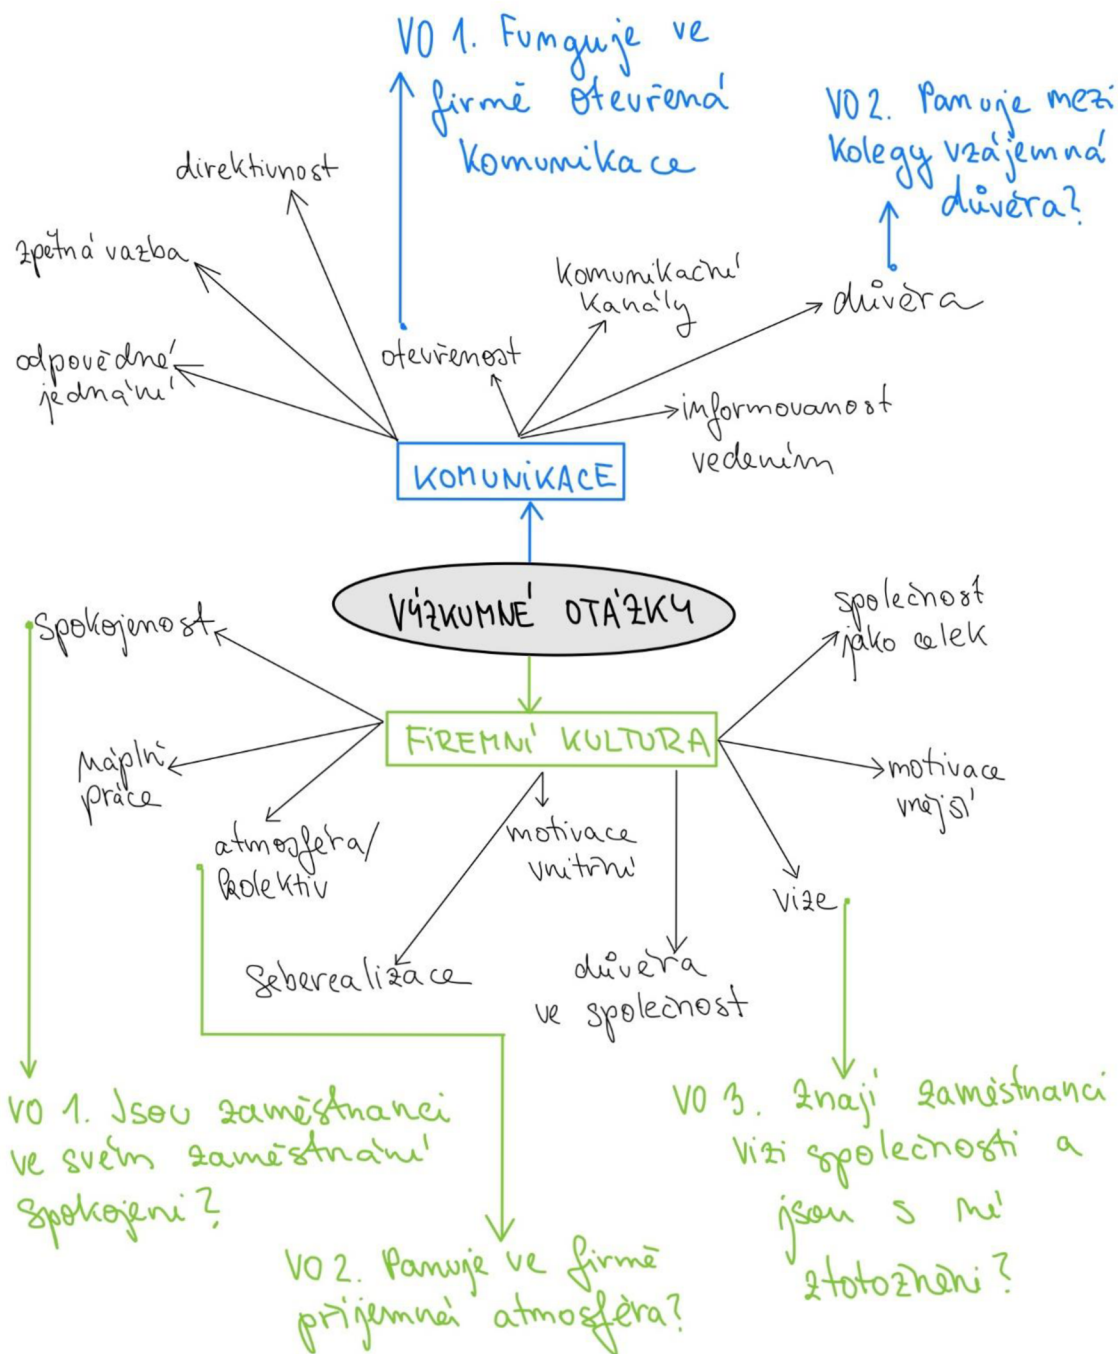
VO 1. Funguje ve firmě otevřená komunikace

VO 2. Panuje mezi kolegy vzájemná důvěra?

direktivnost

zpětná vazba

odpovědné jednání

otevřenost

komunikační kanály

důvěra

informovanost vedením

KOMUNIKACE

VÝZKUMNÉ OTÁZKY

Spokojenost

FIREMNÍ KULTURA

společnost jako celek

náplň práce

motivace vnější

atmosféra/kolektiv

motivace vnitřní

vize

Seberealizace

důvěra ve společnost

VO 1. Jsou zaměstnanci ve svém zaměstnání spokojeni?

VO 2. Panuje ve firmě příjemná atmosféra?

VO 3. Znají zaměstnanci vizi společnosti a jsou s ní ztotožněni?